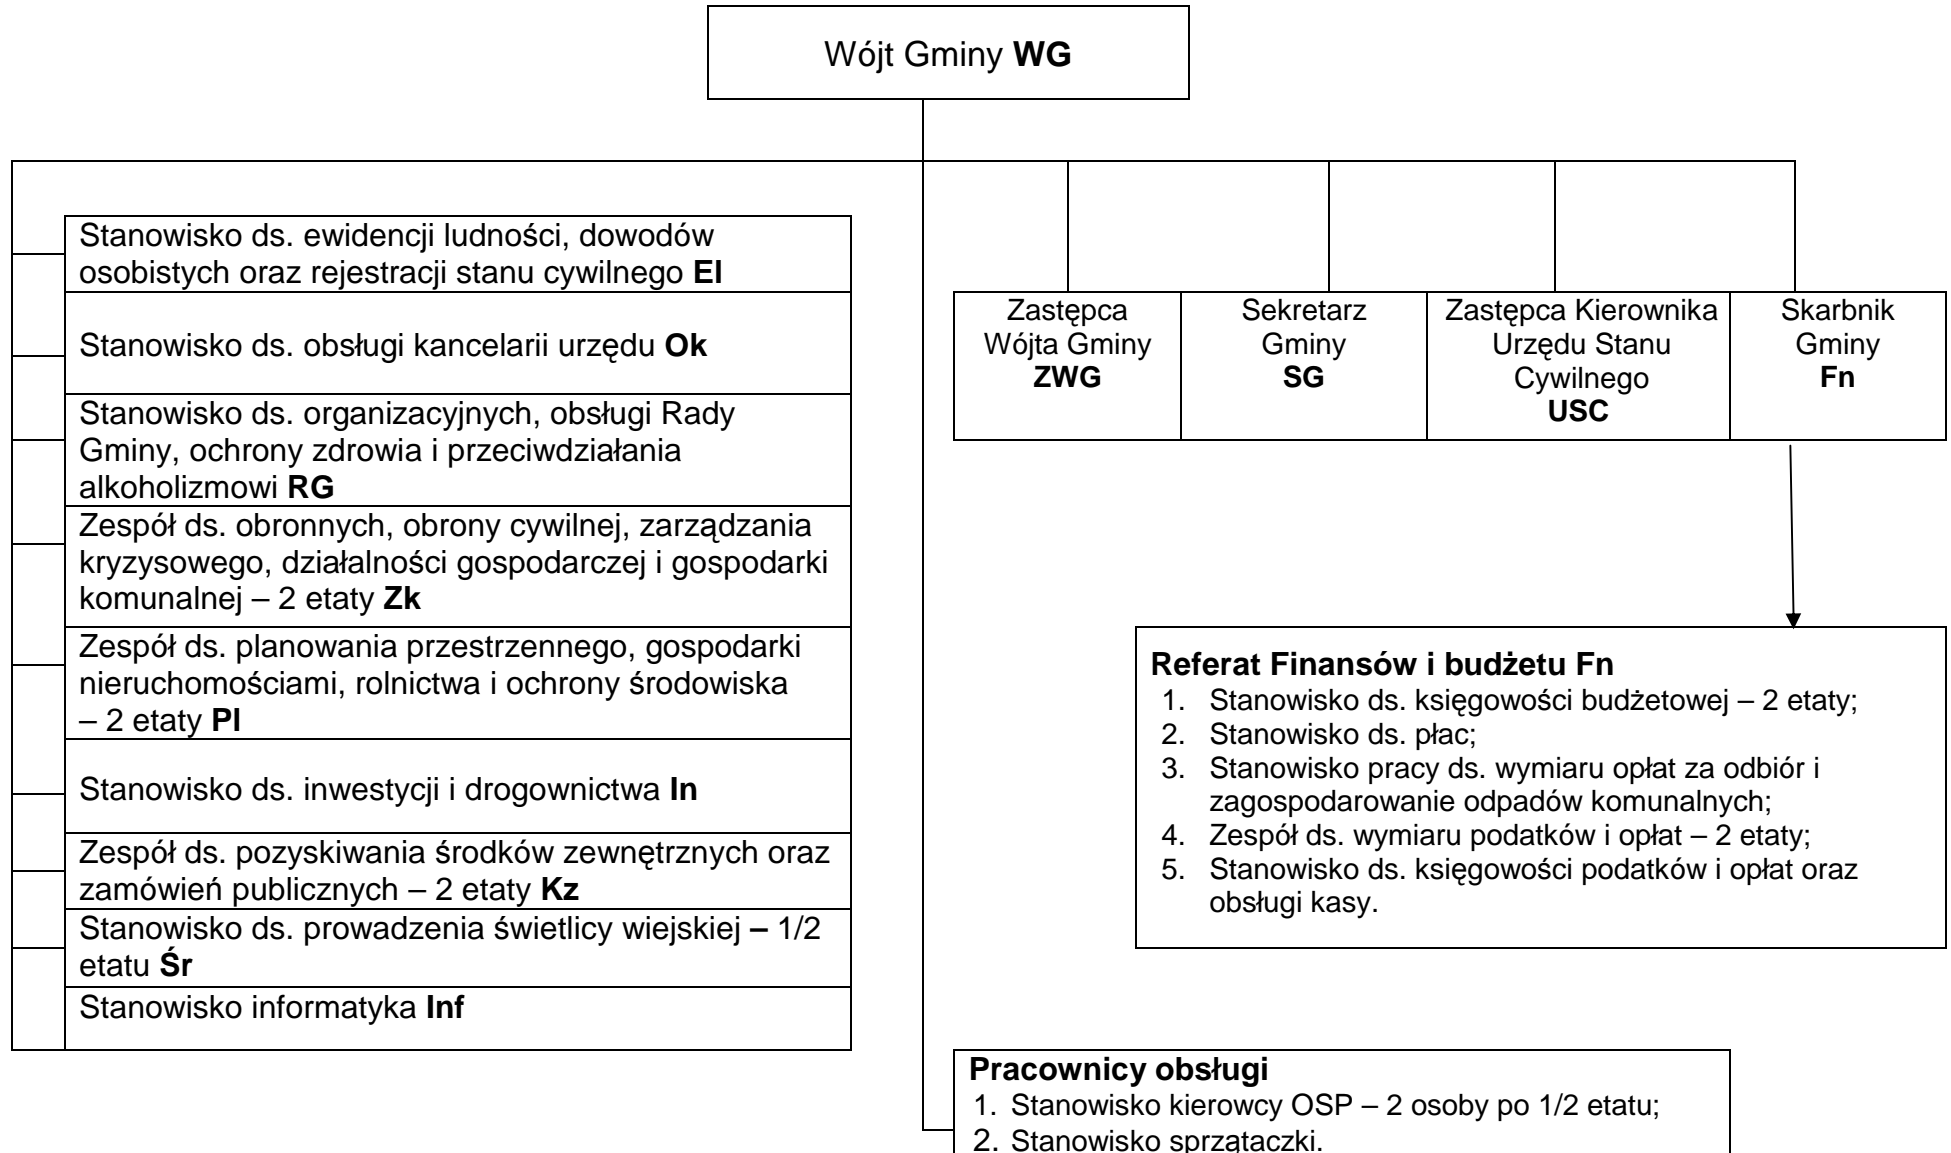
Wójt Gminy **WG**

Stanowisko ds. ewidencji ludności, dowodów osobistych oraz rejestracji stanu cywilnego **El**

Stanowisko ds. obsługi kancelarii urzędu **Ok**

Stanowisko ds. organizacyjnych, obsługi Rady Gminy, ochrony zdrowia i przeciwdziałania alkoholizmowi **RG**

Zespół ds. obronnych, obrony cywilnej, zarządzania kryzysowego, działalności gospodarczej i gospodarki komunalnej – 2 etaty **Zk**

Zespół ds. planowania przestrzennego, gospodarki nieruchomościami, rolnictwa i ochrony środowiska – 2 etaty **Pl**

Stanowisko ds. inwestycji i drogownictwa **In**

Zespół ds. pozyskiwania środków zewnętrznych oraz zamówień publicznych – 2 etaty **Kz**

Stanowisko ds. prowadzenia świetlicy wiejskiej – 1/2 etatu **Śr**

Stanowisko informatyka **Inf**

Zastępca Wójta Gminy **ZWG**

Sekretarz Gminy **SG**

Zastępca Kierownika Urzędu Stanu Cywilnego **USC**

Skarbnik Gminy **Fn**

**Referat Finansów i budżetu Fn**
1. Stanowisko ds. księgowości budżetowej – 2 etaty;
2. Stanowisko ds. płac;
3. Stanowisko pracy ds. wymiaru opłat za odbiór i zagospodarowanie odpadów komunalnych;
4. Zespół ds. wymiaru podatków i opłat – 2 etaty;
5. Stanowisko ds. księgowości podatków i opłat oraz obsługi kasy.

**Pracownicy obsługi**
1. Stanowisko kierowcy OSP – 2 osoby po 1/2 etatu;
2. Stanowisko sprzątaczki.